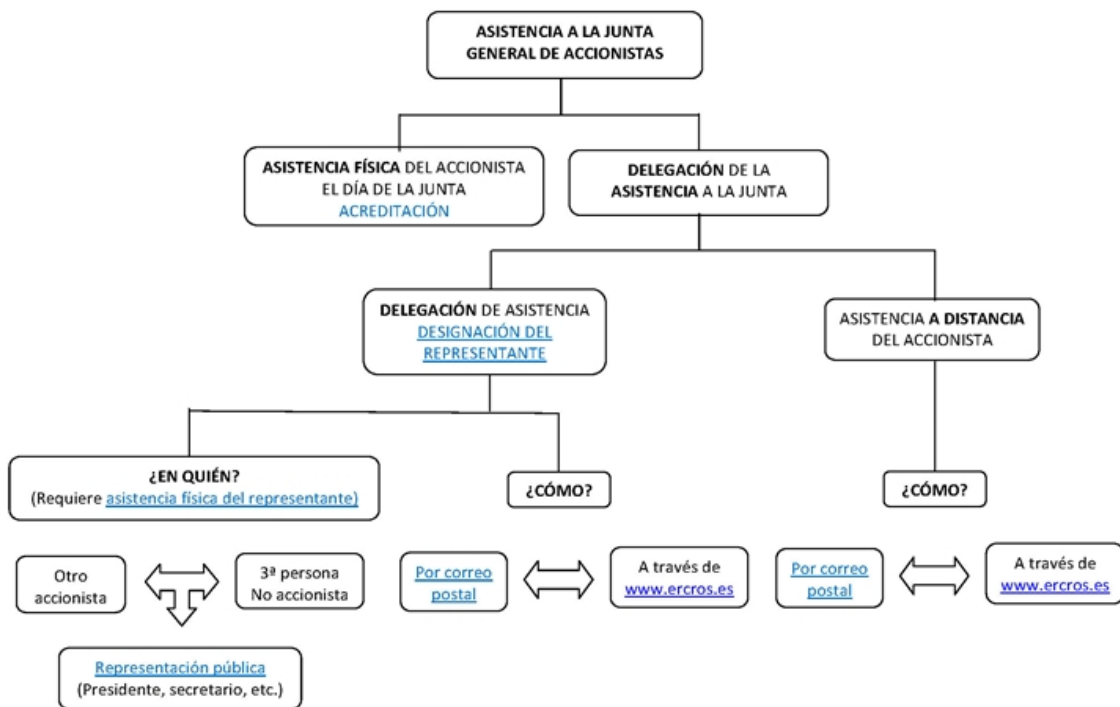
ASISTENCIA A LA JUNTA GENERAL DE ACCIONISTAS

ASISTENCIA FÍSICA DEL ACCIONISTA EL DÍA DE LA JUNTA
ACREDITACIÓN

DELEGACIÓN DE LA ASISTENCIA A LA JUNTA

DELEGACIÓN DE ASISTENCIA
DESIGNACIÓN DEL REPRESENTANTE

ASISTENCIA A DISTANCIA DEL ACCIONISTA

¿EN QUIÉN?
(Requiere asistencia física del representante)

¿CÓMO?

¿CÓMO?

Otro accionista

3ª persona No accionista

Representación pública
(Presidente, secretario, etc.)

Por correo postal

A través de www.ercros.es

Por correo postal

A través de www.ercros.es